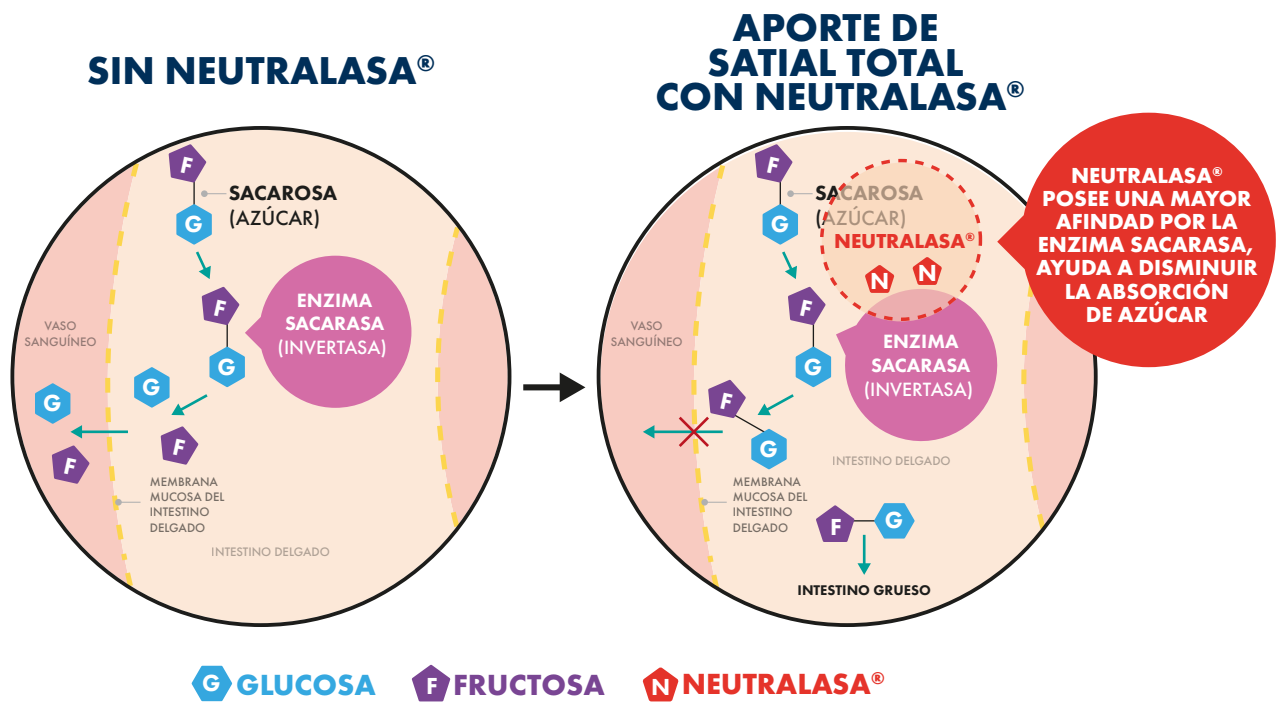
SIN NEUTRALASA®

F
G
SACAROSA (AZÚCAR)

F
G
ENZIMA SACARASA (INVERTASA)

VASO SANGUÍNEO

G
G
F
F

MEMBRANA MUCOSA DEL INTESTINO DELGADO

INTESTINO DELGADO

APORTE DE SATIAL TOTAL CON NEUTRALASA®

F
G
SACAROSA (AZÚCAR)
NEUTRALASA®
N N

NEUTRALASA® POSEE UNA MAYOR AFINDAD POR LA ENZIMA SACARASA, AYUDA A DISMINUIR LA ABSORCIÓN DE AZÚCAR

F
G
ENZIMA SACARASA (INVERTASA)

VASO SANGUÍNEO

F
G

MEMBRANA MUCOSA DEL INTESTINO DELGADO

INTESTINO DELGADO

F G

INTESTINO GRUESO

G GLUCOSA F FRUCTOSA N NEUTRALASA®